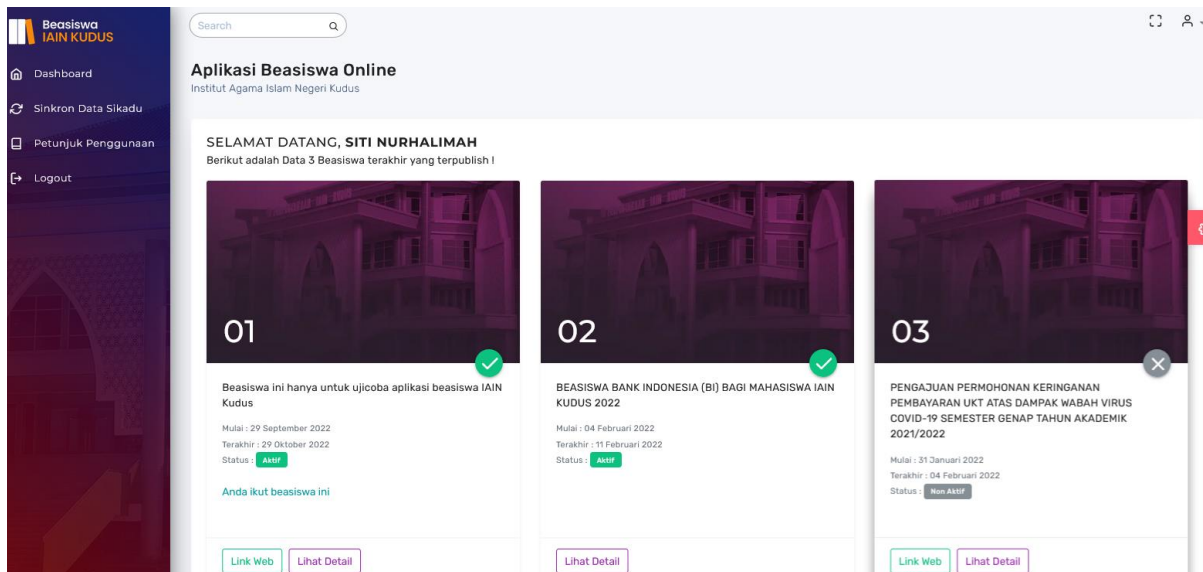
Beasiswa
IAIN KUDUS

Dashboard

Sinkron Data Sikadu

Petunjuk Penggunaan

Logout

Search

Aplikasi Beasiswa Online
Institut Agama Islam Negeri Kudus

SELAMAT DATANG, SITI NURHALIMAH
Berikut adalah Data 3 Beasiswa terakhir yang terpublish !

01

Beasiswa ini hanya untuk ujicoba aplikasi beasiswa IAIN Kudus

Mulai : 29 September 2022
Terakhir : 29 Oktober 2022
Status : Aktif

Anda ikut beasiswa ini

Link Web Lihat Detail

02

BEASISWA BANK INDONESIA (BI) BAGI MAHASISWA IAIN KUDUS 2022

Mulai : 04 Februari 2022
Terakhir : 11 Februari 2022
Status : Aktif

Lihat Detail

03

PENGAJUAN PERMOHONAN KERINGANAN PEMBAYARAN UKT ATAS DAMPAK WABAH VIRUS COVID-19 SEMESTER GENAP TAHUN AKADEMIK 2021/2022

Mulai : 31 Januari 2022
Terakhir : 04 Februari 2022
Status : Non Aktif

Link Web Lihat Detail